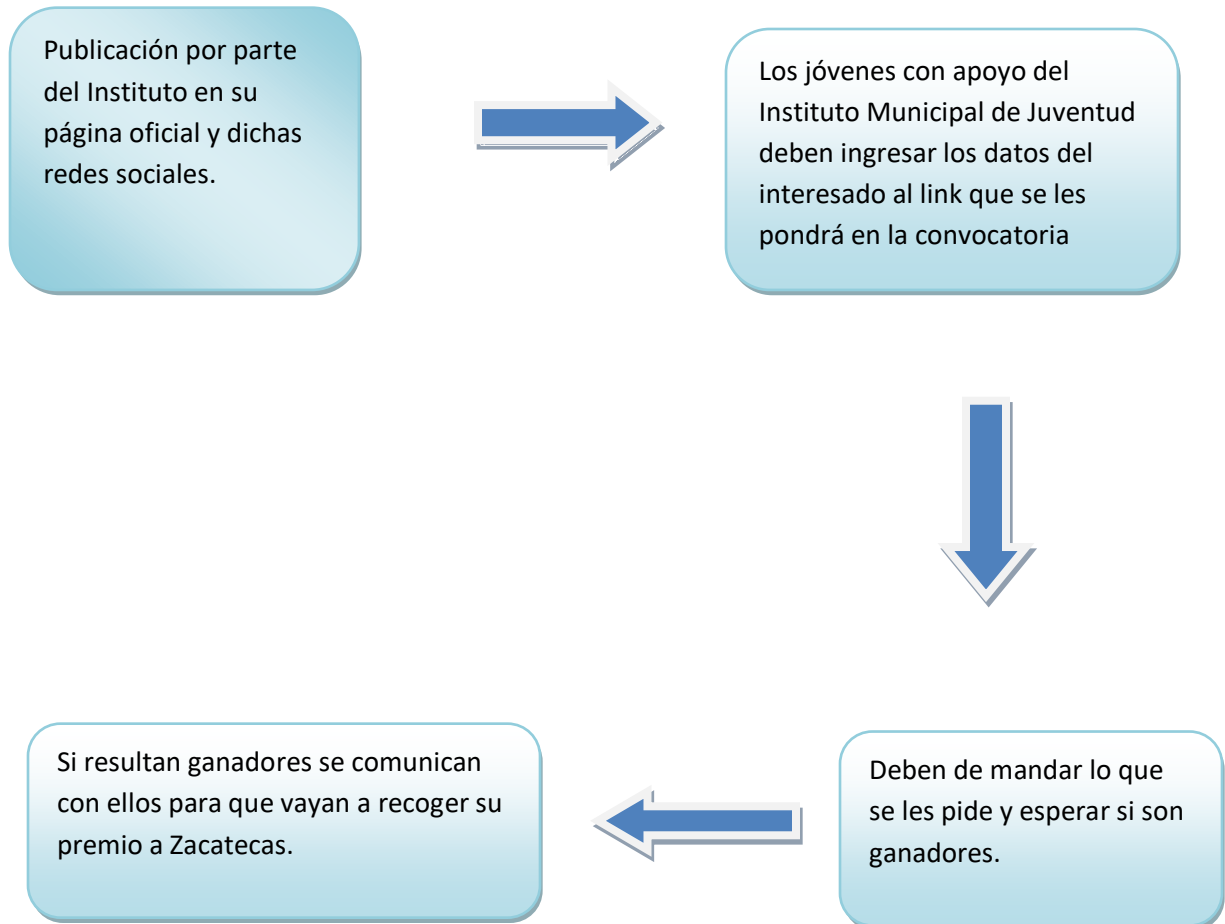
Publicación por parte del Instituto en su página oficial y dichas redes sociales.

Los jóvenes con apoyo del Instituto Municipal de Juventud deben ingresar los datos del interesado al link que se les pondrá en la convocatoria

Deben de mandar lo que se les pide y esperar si son ganadores.

Si resultan ganadores se comunican con ellos para que vayan a recoger su premio a Zacatecas.